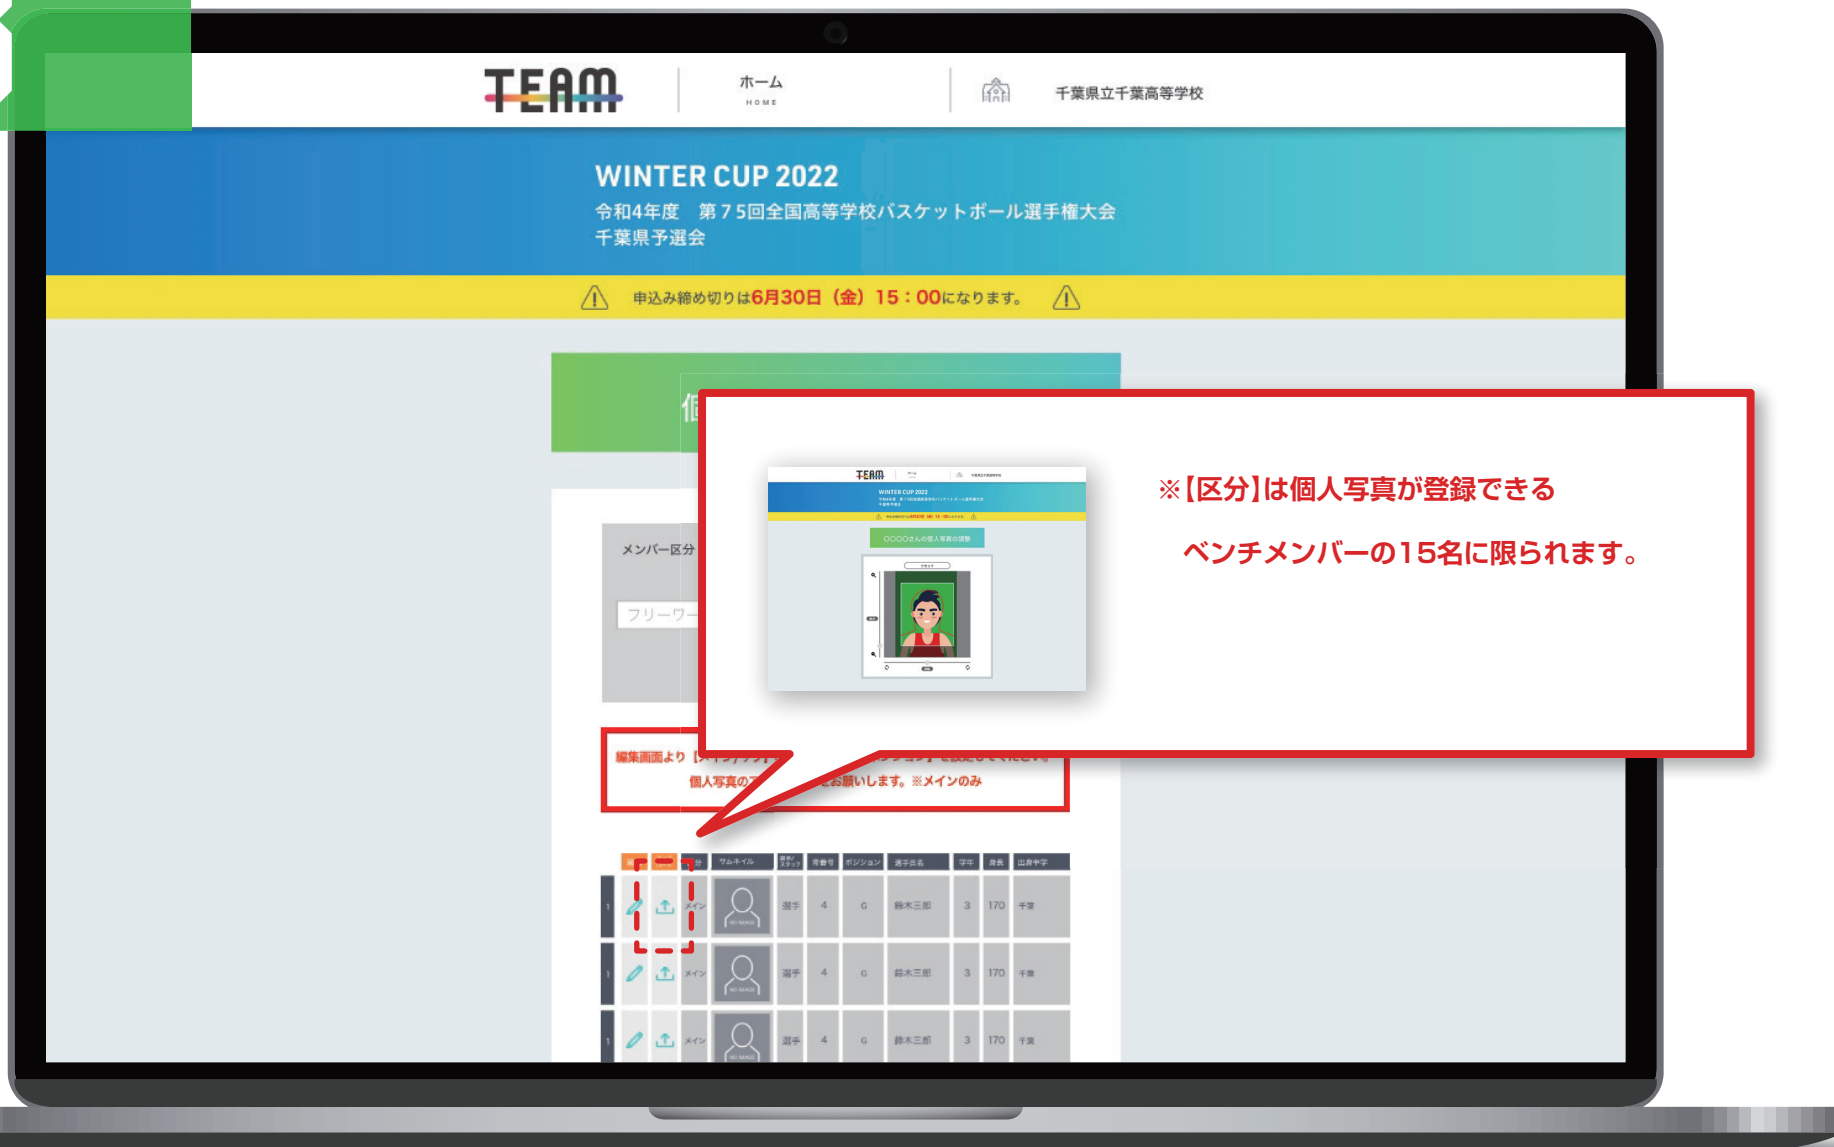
TEAM

ホーム
HOME

千葉県立千葉高等学校

WINTER CUP 2022
令和4年度　第75回全国高等学校バスケットボール選手権大会
千葉県予選会

申込み締め切りは6月30日（金）15：00になります。

個

メンバー区分

フリーワー

編集画面より【メイン/サブ】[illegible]
個人写真の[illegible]お願いします。※メインのみ

※【区分】は個人写真が登録できる
ベンチメンバーの15名に限られます。

| | | | 区分 | サムネイル | 選手/スタッフ | 背番号 | ポジション | 選手氏名 | 学年 | 身長 | 出身中学 |
|---|---|---|---|---|---|---|---|---|---|---|---|
| 1 | | | メイン | NO IMAGE | 選手 | 4 | G | 鈴木三郎 | 3 | 170 | 千葉 |
| 1 | | | メイン | NO IMAGE | 選手 | 4 | G | 鈴木三郎 | 3 | 170 | 千葉 |
| 1 | | | メイン | NO IMAGE | 選手 | 4 | G | 鈴木三郎 | 3 | 170 | 千葉 |